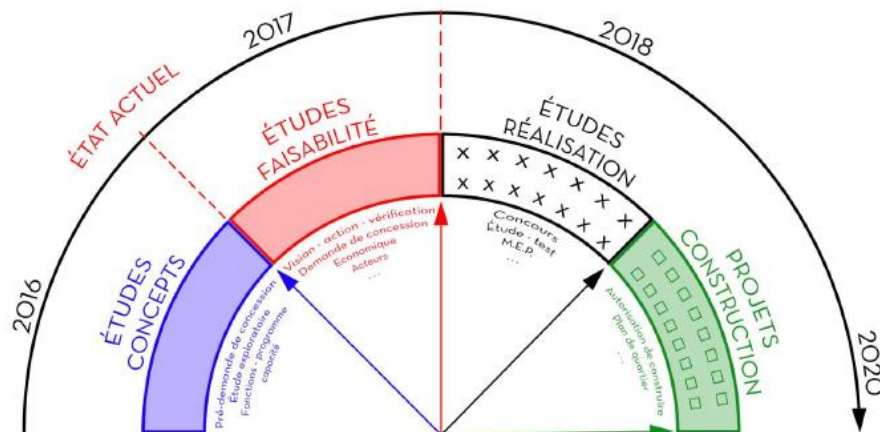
2016

2017

2018

2020

ÉTAT ACTUEL

ÉTUDES CONCEPTS

Pré-demande de concession
Étude exploratoire
Fonctions - programme
capacité

ÉTUDES FAISABILITÉ

Vision - action - vérification
Demande de concession
Economique
Acteurs
...

ÉTUDES RÉALISATION

Concours
Étude - test
M.E.P.
...

PROJETS CONSTRUCTION

Autorisation de construire
Plan de quartier
...